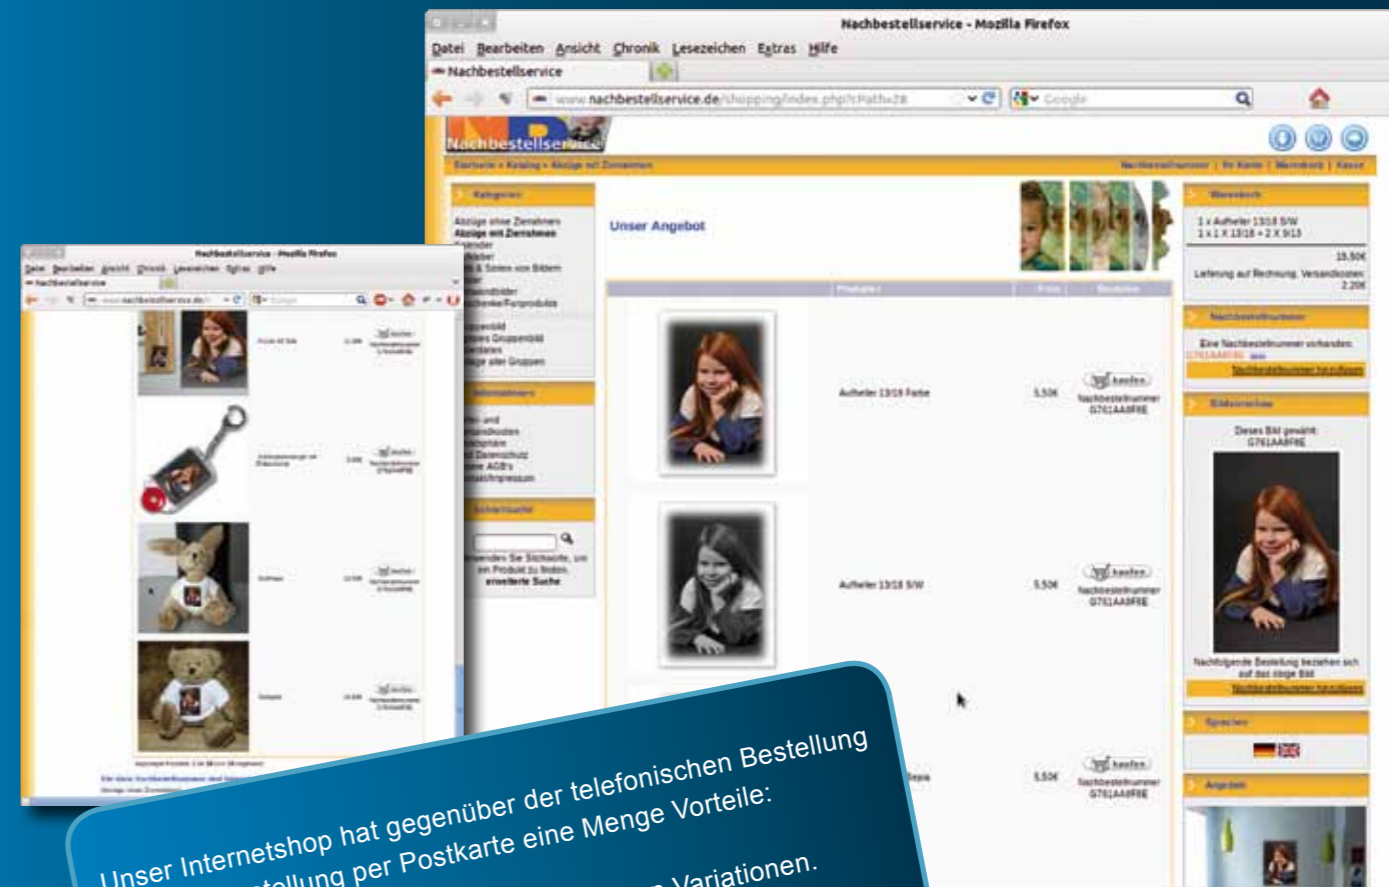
Nachbestellservice - Mozilla Firefox

Datei Bearbeiten Ansicht Chronik Lesezeichen Extras Hilfe

Nachbestellservice

www.nachbestellservice.de/shopping/index.php?cPath=28

Google

Nachbestellservice

Startseite » Katalog » Abzüge mit Zierrahmen

Nachbestellnummer | Ihr Konto | Warenkorb | Kasse

Kategorien

Abzüge ohne Zierrahmen
Abzüge mit Zierrahmen

Informationen

Schnellsuche

verwenden Sie Stichworte, um ein Produkt zu finden.
erweiterte Suche

Unser Angebot

Aufleger 13/18 Farbe 5,50€ kaufen Nachbestellnummer G761AA8F8E

Aufleger 13/18 S/W 5,50€ kaufen Nachbestellnummer G761AA8F8E

Sepia 5,50€ kaufen Nachbestellnummer G761AA8F8E

Warenkorb

1 x Aufleger 13/18 S/W
1 x 1 X 13/18 + 2 X 9/13

15,50€

Lieferung auf Rechnung. Versandkosten: 2,20€

Nachbestellnummer

Eine Nachbestellnummer vorhanden:

Nachbestellnummer hinzufügen

Bildvorschau

Dieses Bild gewählt: G761AA8F8E

Nachfolgende Bestellung beziehen sich auf das obige Bild

Nachbestellnummer hinzufügen

Sprachen

Angebot

Nachbestellservice - Mozilla Firefox

Datei Bearbeiten Ansicht Chronik Lesezeichen Extras Hilfe

nachbestellservice

www.nachbestellservice.de

kaufen

Unser Internetshop hat gegenüber der telefonischen Bestellung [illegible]stellung per Postkarte eine Menge Vorteile:

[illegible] Variationen.